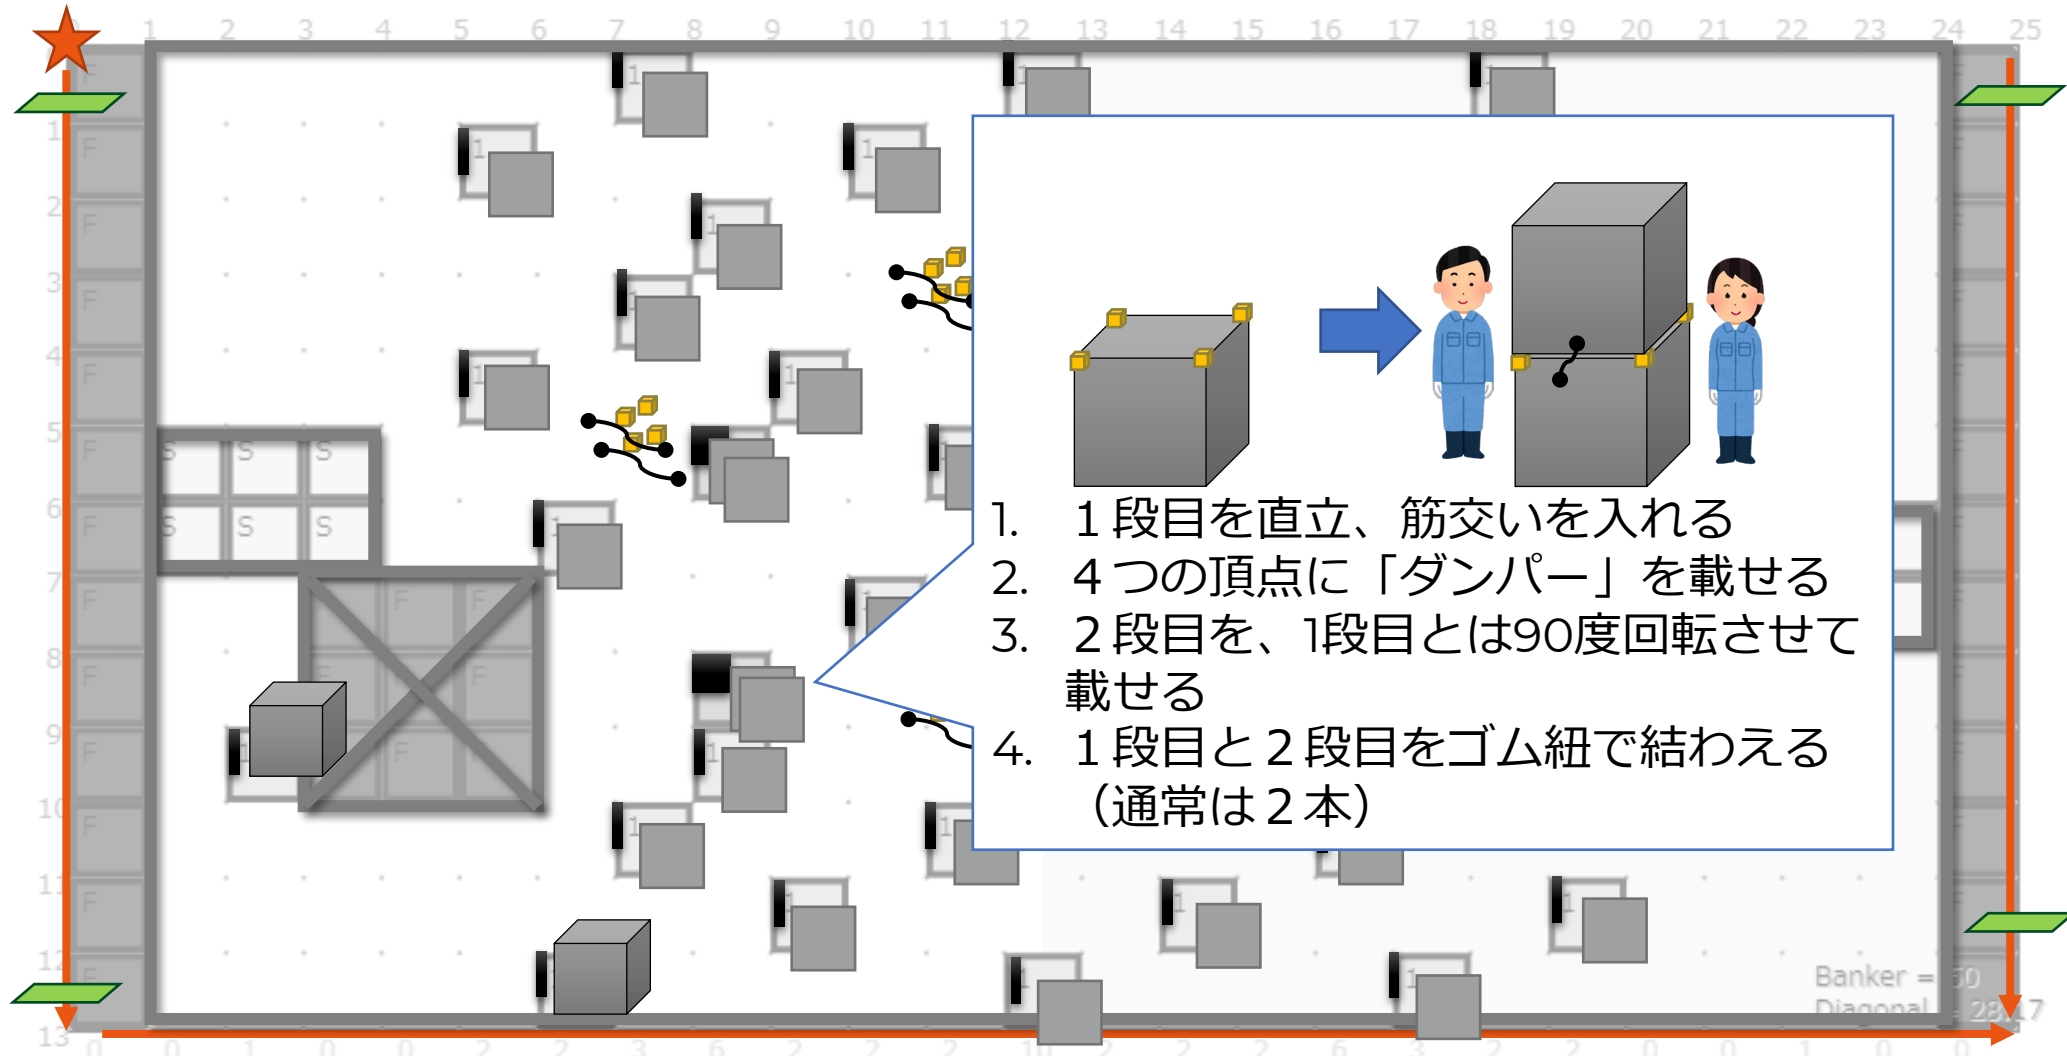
1 2 3 4 5 6 7 8 9 10 11 12 13 14 15 16 17 18 19 20 21 22 23 24 25

1. １段目を直立、筋交いを入れる
2. ４つの頂点に「ダンパー」を載せる
3. ２段目を、1段目とは90度回転させて載せる
4. １段目と２段目をゴム紐で結わえる（通常は２本）

Banker = 50
Diagonal = 28.17